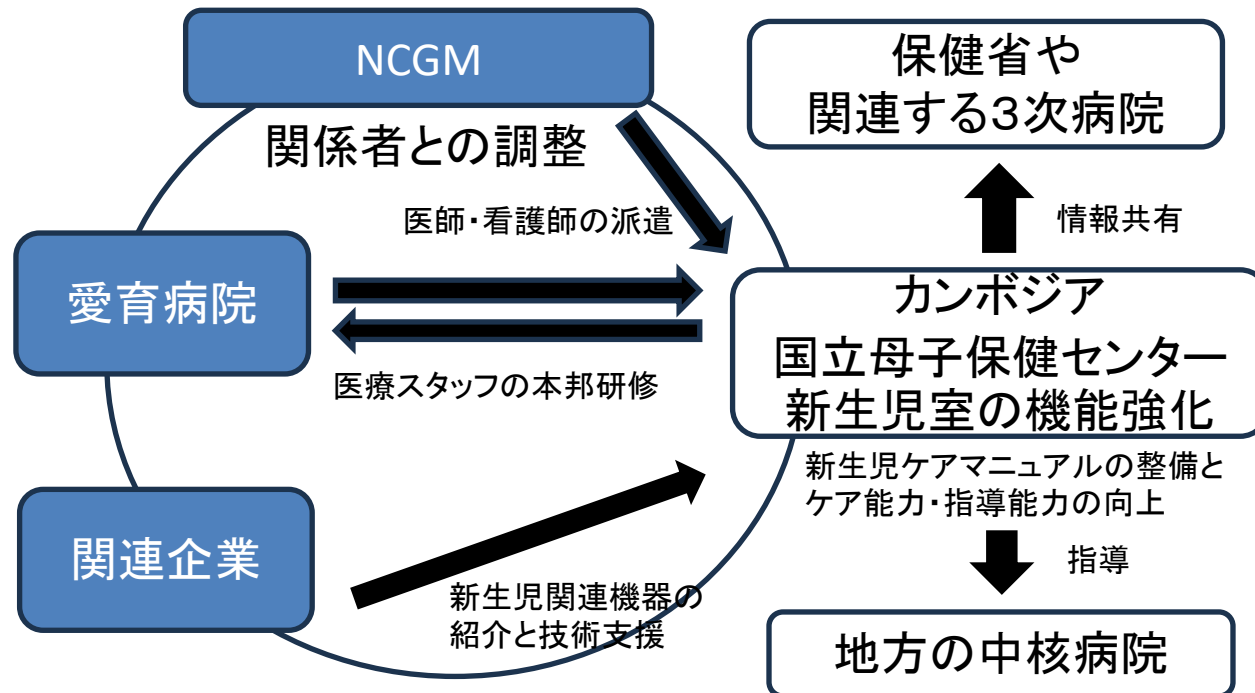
NCGM

関係者との調整

医師・看護師の派遣

愛育病院

医療スタッフの本邦研修

関連企業

新生児関連機器の紹介と技術支援

保健省や
関連する3次病院

情報共有

カンボジア
国立母子保健センター
新生児室の機能強化

新生児ケアマニュアルの整備とケア能力・指導能力の向上

指導

地方の中核病院